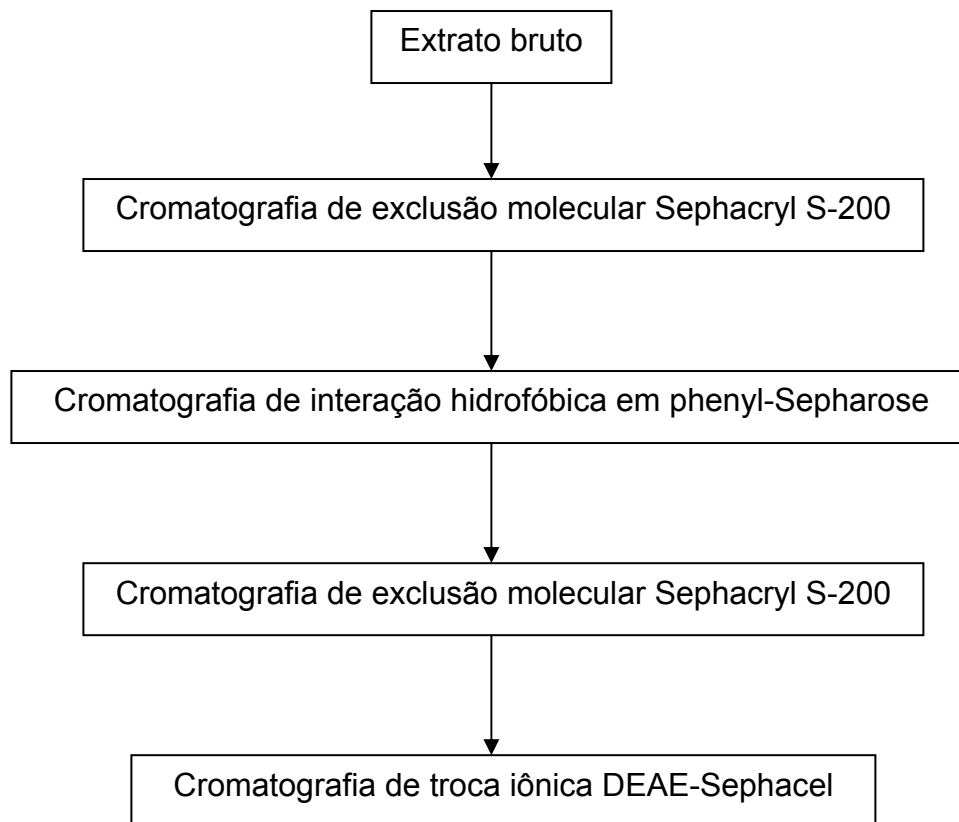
Extrato bruto

Cromatografia de exclusão molecular Sephacryl S-200

Cromatografia de interação hidrofóbica em phenyl-Sepharose

Cromatografia de exclusão molecular Sephacryl S-200

Cromatografia de troca iônica DEAE-Sephacel